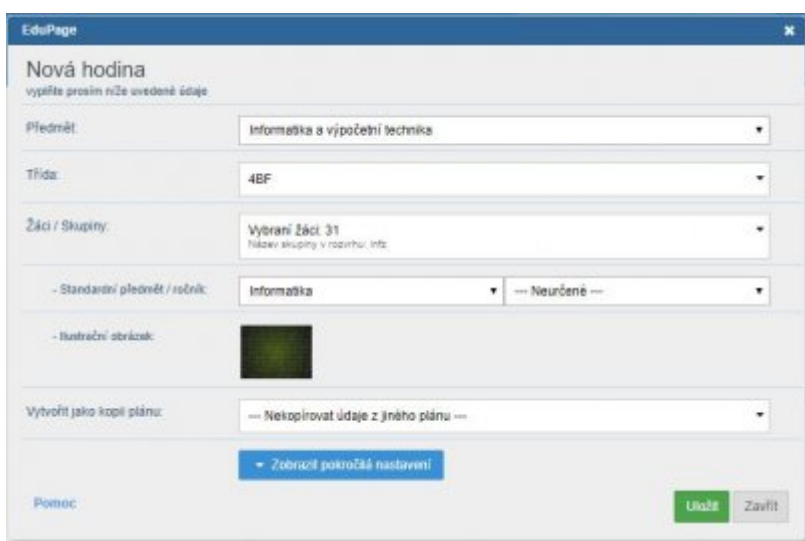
EduPage

×

Nová hodina
vyplňte prosím níže uvedené údaje

Předmět: Informatika a výpočetní technika

Třída: 4BF

Žáci / Skupiny: Vybraní žáci: 31
Název skupiny v rozvrhu: Info

- Standardní předmět / ročník: Informatika --- Neurčené ---

- Ilustrační obrázek:

Vytvořit jako kopii plánu: --- Nekopírovat údaje z jiného plánu ---

▾ Zobrazit pokročilá nastavení

Pomoc

Uložit Zavřít